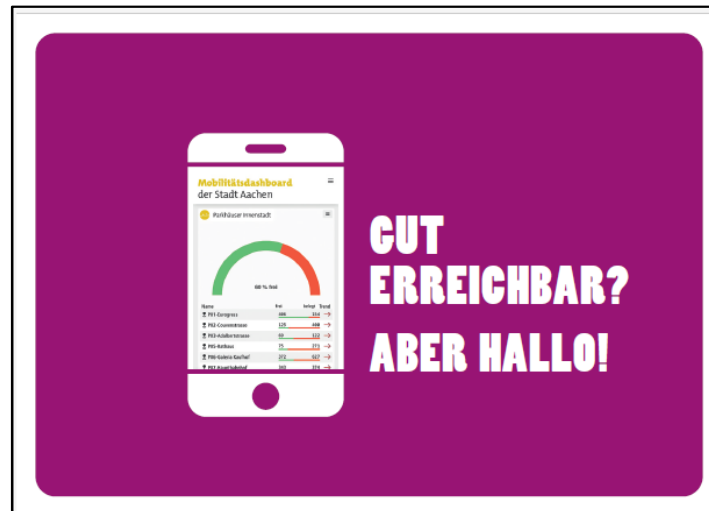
Mobilitätsdashboard
der Stadt Aachen

Parkhäuser Innenstadt

60 % frei

| Name | frei | belegt | Trend |
|---|---|---|---|
| P01 Eurogress | 400 | 314 | → |
| P02 Couvenstrasse | 125 | 400 | → |
| P03 Adalbertstrasse | 60 | 122 | → |
| P05 Rathaus | 75 | 273 | → |
| P06 Galeria Kaufhof | 272 | 527 | → |
| P07 Hauptbahnhof | 102 | 224 | → |

GUT ERREICHBAR?

ABER HALLO!